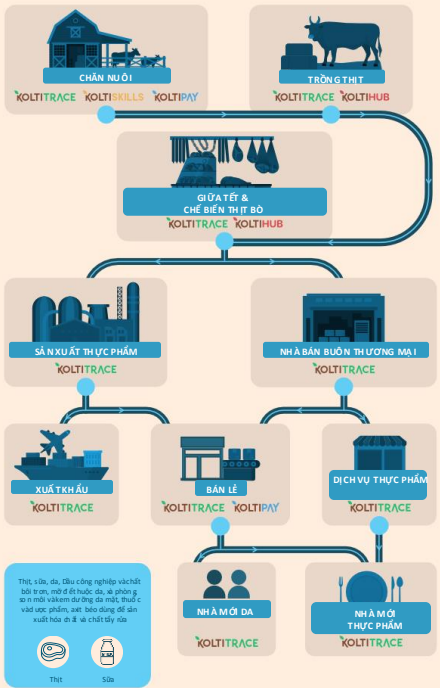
CHĂN NUÔI

KOLTITRACE KOLTISKILLS KOLTIPAY

TRỒNG THỊT

KOLTITRACE KOLTIHUB

GIỮA TẾT & CHẾ BIẾN THỊT BÒ

KOLTITRACE KOLTIHUB

SẢN XUẤT THỰC PHẨM

KOLTITRACE

NHÀ BÁN BUÔN THƯƠNG MẠI

KOLTITRACE

XUẤT KHẨU

KOLTITRACE

BÁN LẺ

KOLTITRACE KOLTIPAY

DỊCH VỤ THỰC PHẨM

KOLTITRACE

Thịt, sữa, da, Dầu công nghiệp và chất bôi trơn, mỡ để hoặc da, xà phòng, sơn mới và kem dưỡng da mặt, thuốc và dược phẩm, axit béo dùng để sản xuất hóa chất và chất tẩy rửa

Thịt

Sữa

NHÀ MỚI DA

KOLTITRACE

NHÀ MỚI THỰC PHẨM

KOLTITRACE